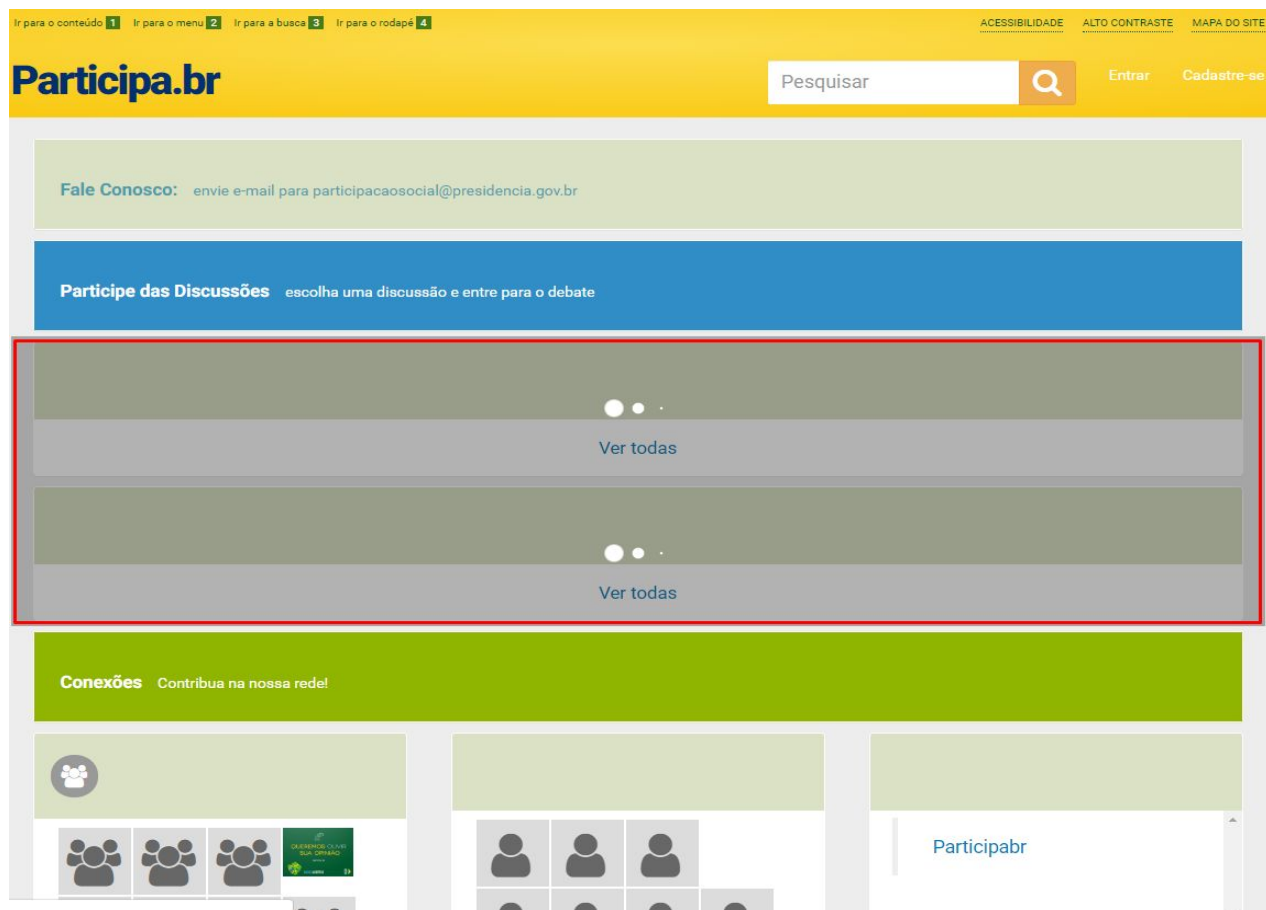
Ir para o conteúdo 1 Ir para o menu 2 Ir para a busca 3 Ir para o rodapé 4

ACESSIBILIDADE ALTO CONTRASTE MAPA DO SITE

Participa.br

Pesquisar

Entrar Cadastre-se

Fale Conosco: envie e-mail para participacaosocial@presidencia.gov.br

Participe das Discussões escolha uma discussão e entre para o debate

Ver todas

Ver todas

Conexões Contribua na nossa rede!

QUEREMOS OUVIR SUA OPINIÃO

Participabr